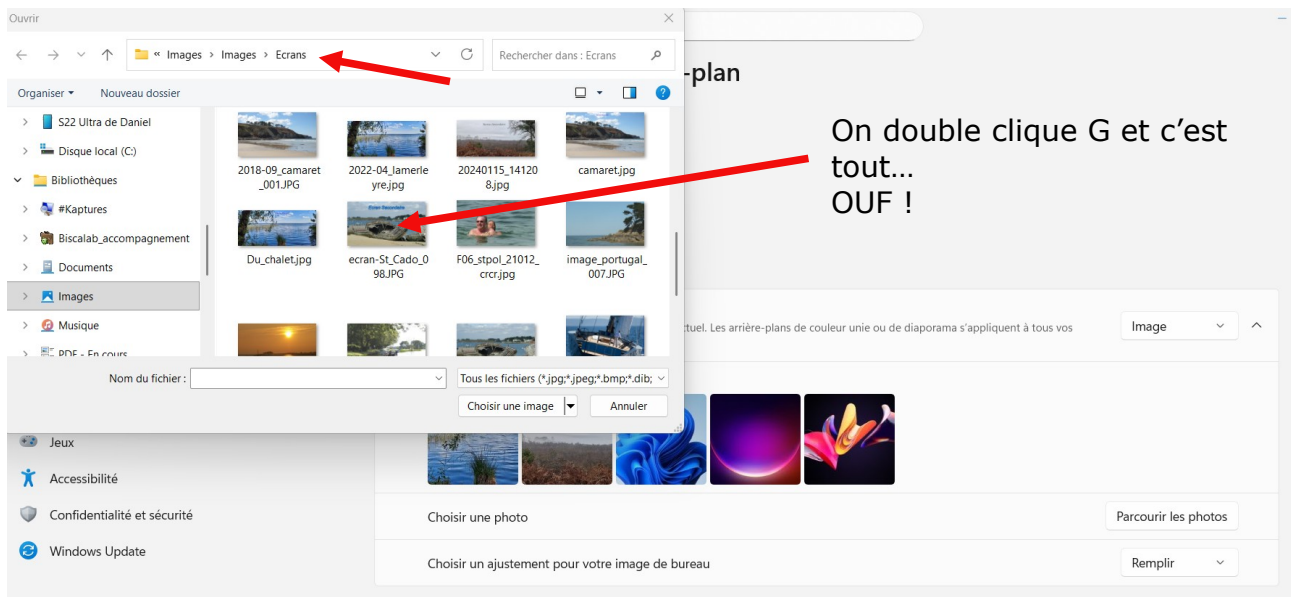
Ouvrir

« Images › Images › Ecrans

Rechercher dans : Ecrans

Organiser ▾ Nouveau dossier

S22 Ultra de Daniel
Disque local (C:)
Bibliothèques
#Kaptures
Biscalab_accompagnement
Documents
Images
Musique
PDF - En cours

2018-09_camaret_001.JPG
2022-04_lamerleyre.jpg
20240115_141208.jpg
camaret.jpg
Du_chalet.jpg
ecran-St_Cado_098.JPG
F06_stpol_21012_crcr.jpg
image_portugal_007.JPG

Nom du fichier :
Tous les fichiers (*.jpg;*.jpeg;*.bmp;*.dib;
Choisir une image
Annuler

-plan

On double clique G et c'est tout…
OUF !

tuel. Les arrière-plans de couleur unie ou de diaporama s'appliquent à tous vos

Image

Jeux
Accessibilité
Confidentialité et sécurité
Windows Update

Choisir une photo
Parcourir les photos

Choisir un ajustement pour votre image de bureau
Remplir